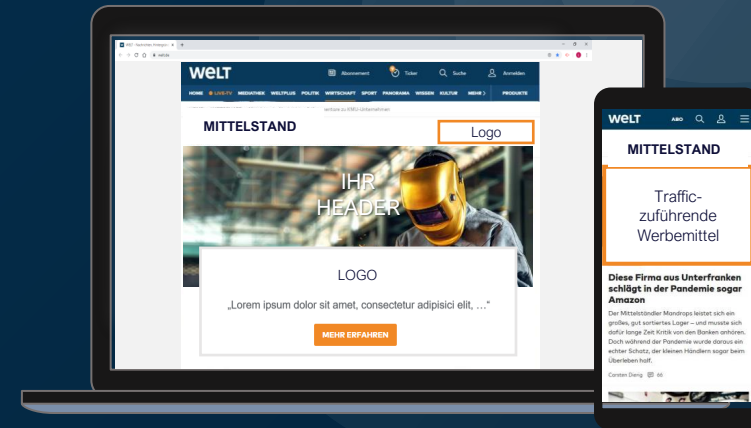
WELT
Abonnement
Ticker
Suche
Anmelden
HOME LIVE-TV MEDIATHEK WELTPLUS POLITIK WIRTSCHAFT SPORT PANORAMA WISSEN KULTUR MEHR PRODUKTE
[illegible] KMU-Unternehmen
MITTELSTAND
Logo
IHR HEADER
LOGO
„Lorem ipsum dolor sit amet, consectetur adipisici elit, ..."
MEHR ERFAHREN

WELT
ABO
MITTELSTAND
Traffic-zuführende Werbemittel
Diese Firma aus Unterfranken schlägt in der Pandemie sogar Amazon
Der Mittelständler Mandrops leistet sich ein großes, gut sortiertes Lager – und musste sich dafür lange Zeit Kritik von den Banken anhören. Doch während der Pandemie wurde daraus ein echter Schatz, der kleinen Händlern sogar beim Überleben half.
Carsten Dierig 66